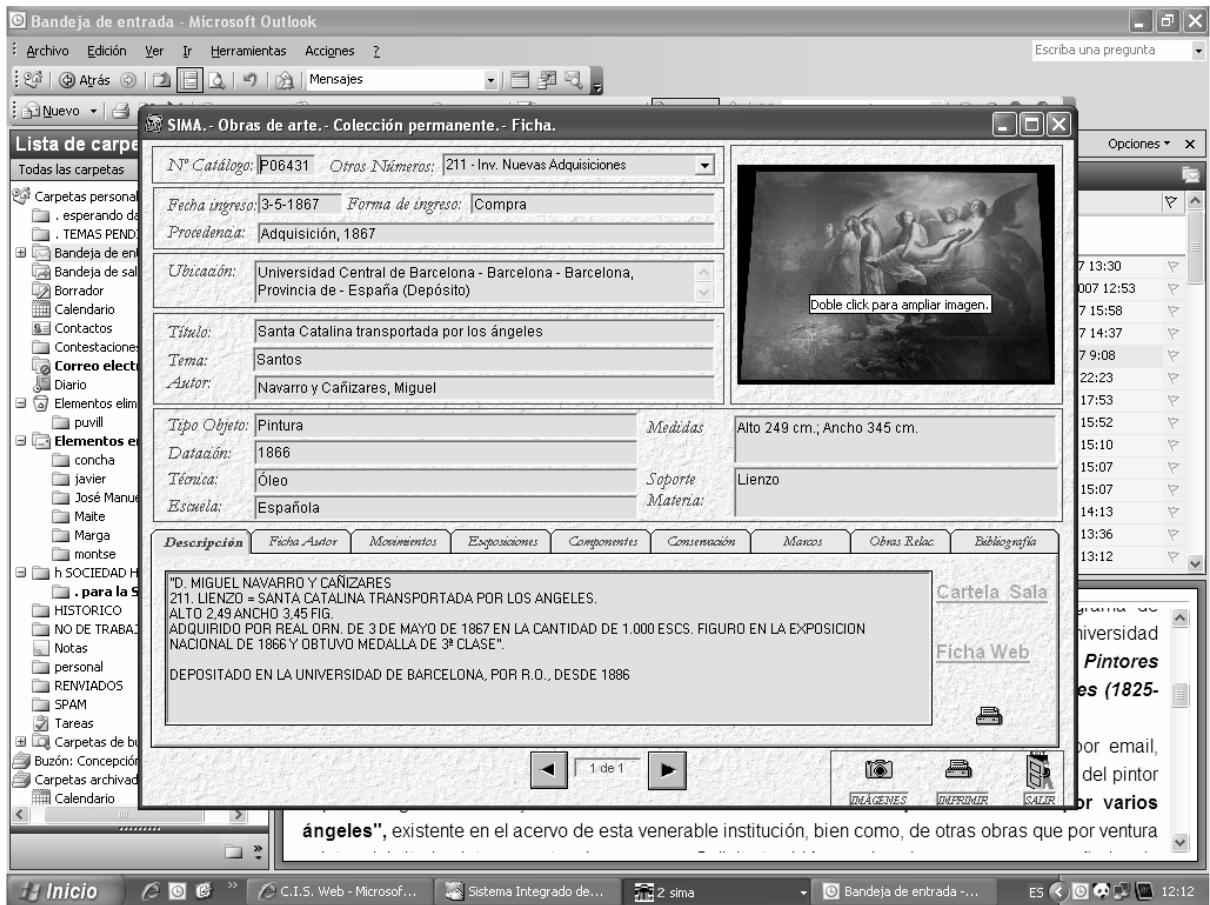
Bandeja de entrada - Microsoft Outlook
Archivo Edición Ver Ir Herramientas Acciones ?
Escriba una pregunta
Atrás Mensajes
Nuevo
Lista de carpe
Todas las carpetas
Carpetas personal
. esperando da
. TEMAS PEND
Bandeja de ent
Bandeja de sal
Borrador
Calendario
Contactos
Contestaciones
Correo electr
Diario
Elementos elim
puvill
Elementos en
concha
javier
José Manue
Maite
Marga
montse
h SOCIEDAD H
. para la S
HISTORICO
NO DE TRABAJ
Notas
personal
RENVIADOS
SPAM
Tareas
Carpetas de bu
Buzón: Concepción
Carpetas archivad
Calendario

SIMA.- Obras de arte.- Colección permanente.- Ficha.
Nº Catálogo: P06431 Otros Números: 211 - Inv. Nuevas Adquisiciones
Fecha ingreso: 3-5-1867 Forma de ingreso: Compra
Procedencia: Adquisición, 1867
Ubicación: Universidad Central de Barcelona - Barcelona - Barcelona, Provincia de - España (Depósito)
Título: Santa Catalina transportada por los ángeles
Tema: Santos
Autor: Navarro y Cañizares, Miguel
Doble click para ampliar imagen.
Tipo Objeto: Pintura
Datación: 1866
Técnica: Óleo
Escuela: Española
Medidas Alto 249 cm.; Ancho 345 cm.
Soporte Materia: Lienzo
Descripción | Ficha Autor | Movimientos | Exposiciones | Componentes | Conservación | Marcos | Obras Relac. | Bibliografía
"D. MIGUEL NAVARRO Y CAÑIZARES
211. LIENZO = SANTA CATALINA TRANSPORTADA POR LOS ANGELES.
ALTO 2,49 ANCHO 3,45 FIG.
ADQUIRIDO POR REAL ORN. DE 3 DE MAYO DE 1867 EN LA CANTIDAD DE 1.000 ESCS. FIGURO EN LA EXPOSICION NACIONAL DE 1866 Y OBTUVO MEDALLA DE 3ª CLASE".

DEPOSITADO EN LA UNIVERSIDAD DE BARCELONA, POR R.O., DESDE 1886
Cartela Sala
Ficha Web
1 de 1
IMÁGENES IMPRIMIR SALIR

Opciones ×
7 13:30
007 12:53
7 15:58
7 14:37
7 9:08
22:23
17:53
15:52
15:10
15:07
15:07
14:13
13:36
13:12
niversidad
Pintores
es (1825-
or email,
del pintor
or varios
ángeles", existente en el acervo de esta venerable institución, bien como, de otras obras que por ventura

Inicio | C.I.S. Web - Microsof... | Sistema Integrado de... | 2 sima | Bandeja de entrada -... | ES 12:12